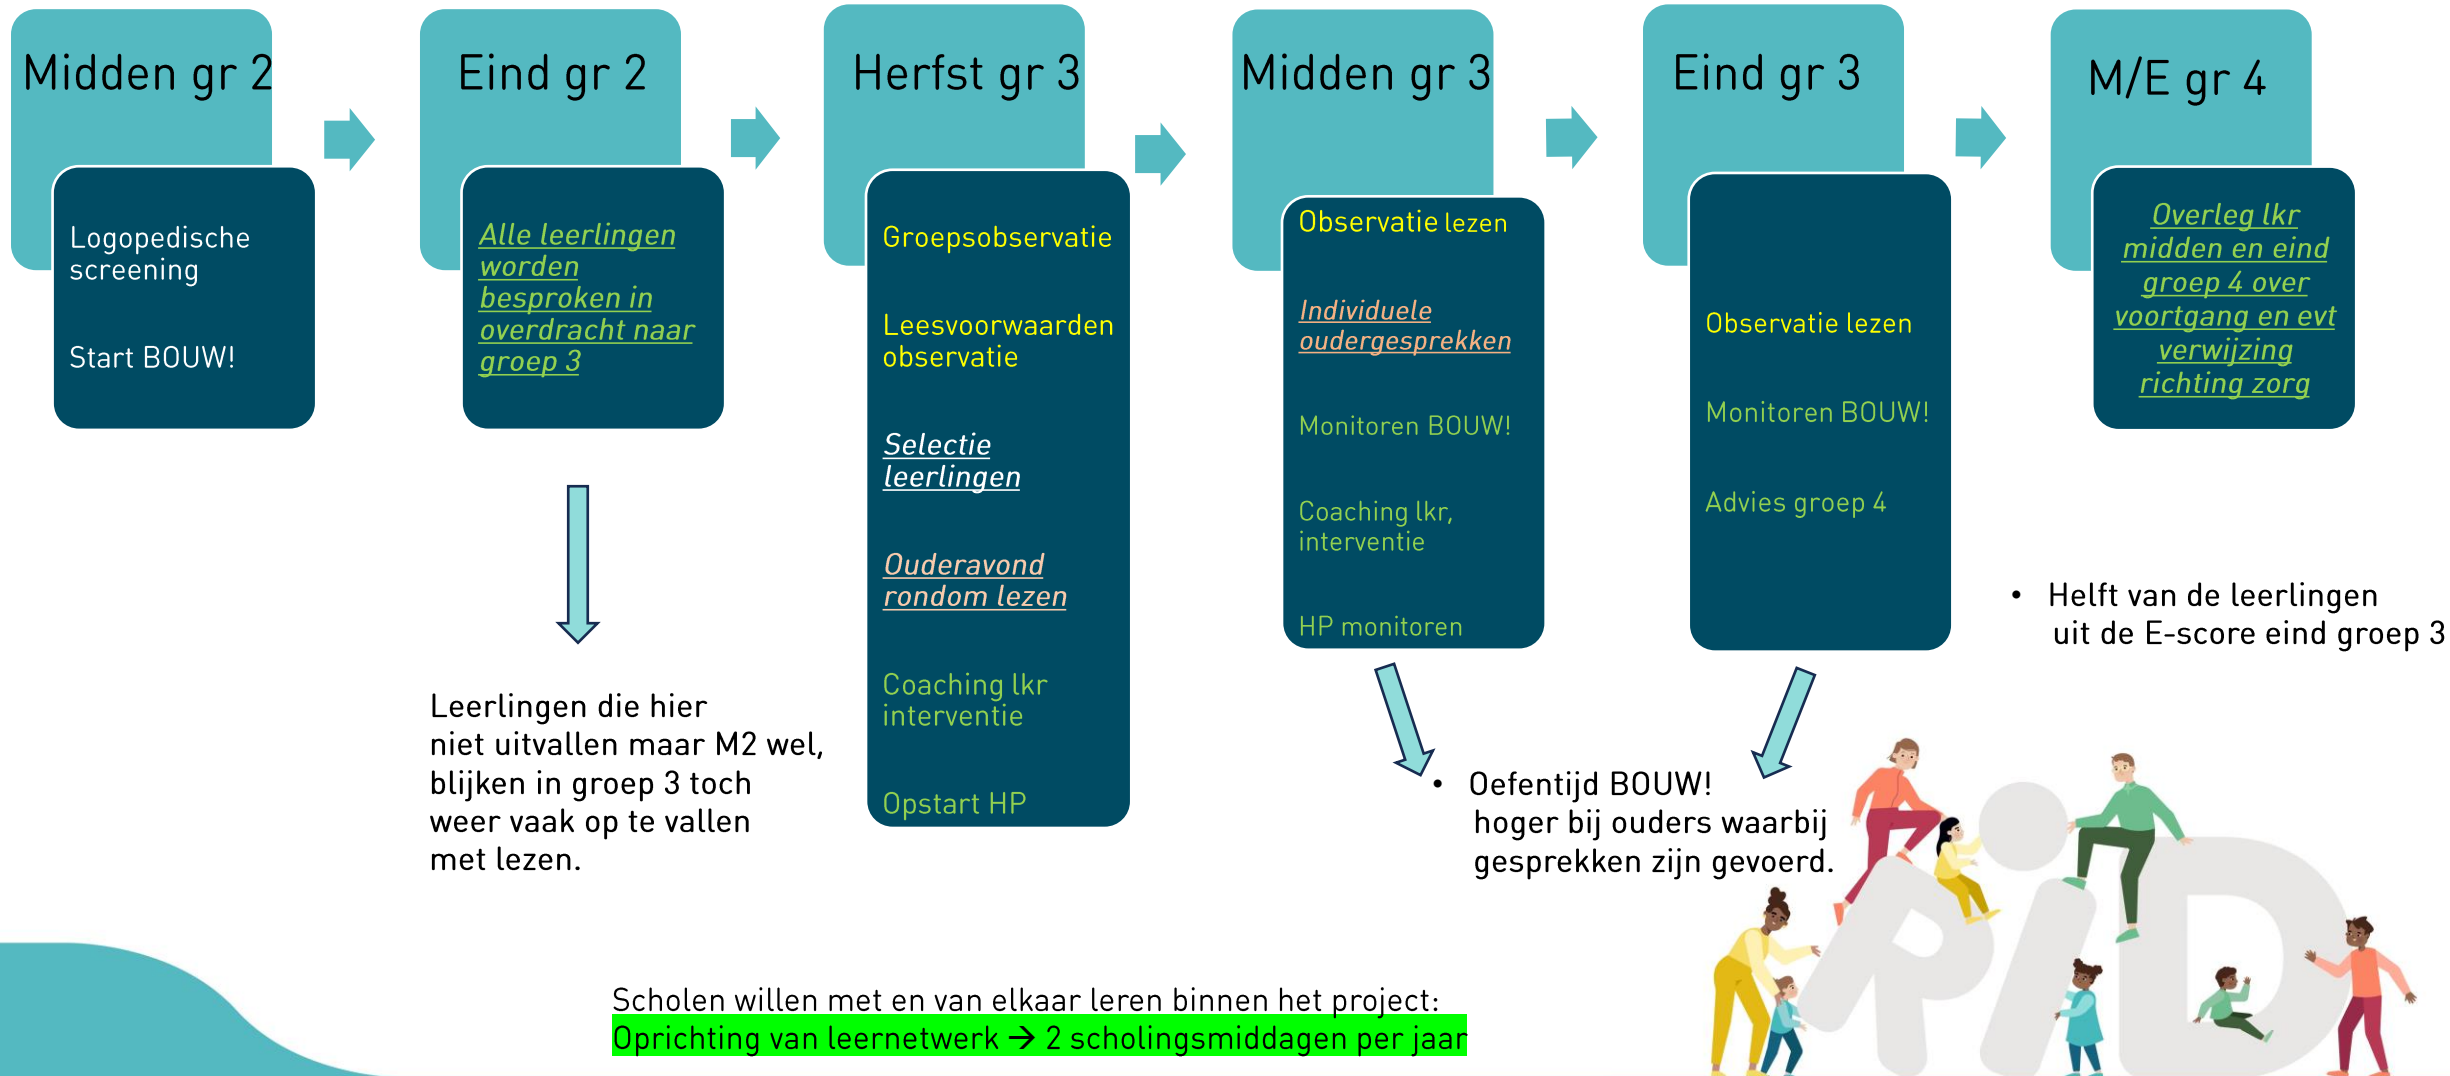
Midden gr 2

Logopedische screening

Start BOUW!

Eind gr 2

Alle leerlingen worden besproken in overdracht naar groep 3

Leerlingen die hier niet uitvallen maar M2 wel, blijken in groep 3 toch weer vaak op te vallen met lezen.

Herfst gr 3

Groepsobservatie

Leesvoorwaarden observatie

Selectie leerlingen

Ouderavond rondom lezen

Coaching lkr interventie

Opstart HP

Midden gr 3

Observatie lezen

Individuele oudergesprekken

Monitoren BOUW!

Coaching lkr, interventie

HP monitoren

Eind gr 3

Observatie lezen

Monitoren BOUW!

Advies groep 4

- Oefentijd BOUW! hoger bij ouders waarbij gesprekken zijn gevoerd.

M/E gr 4

Overleg lkr midden en eind groep 4 over voortgang en evt verwijzing richting zorg

- Helft van de leerlingen uit de E-score eind groep 3

Scholen willen met en van elkaar leren binnen het project:
Oprichting van leernetwerk → 2 scholingsmiddagen per jaar

PID